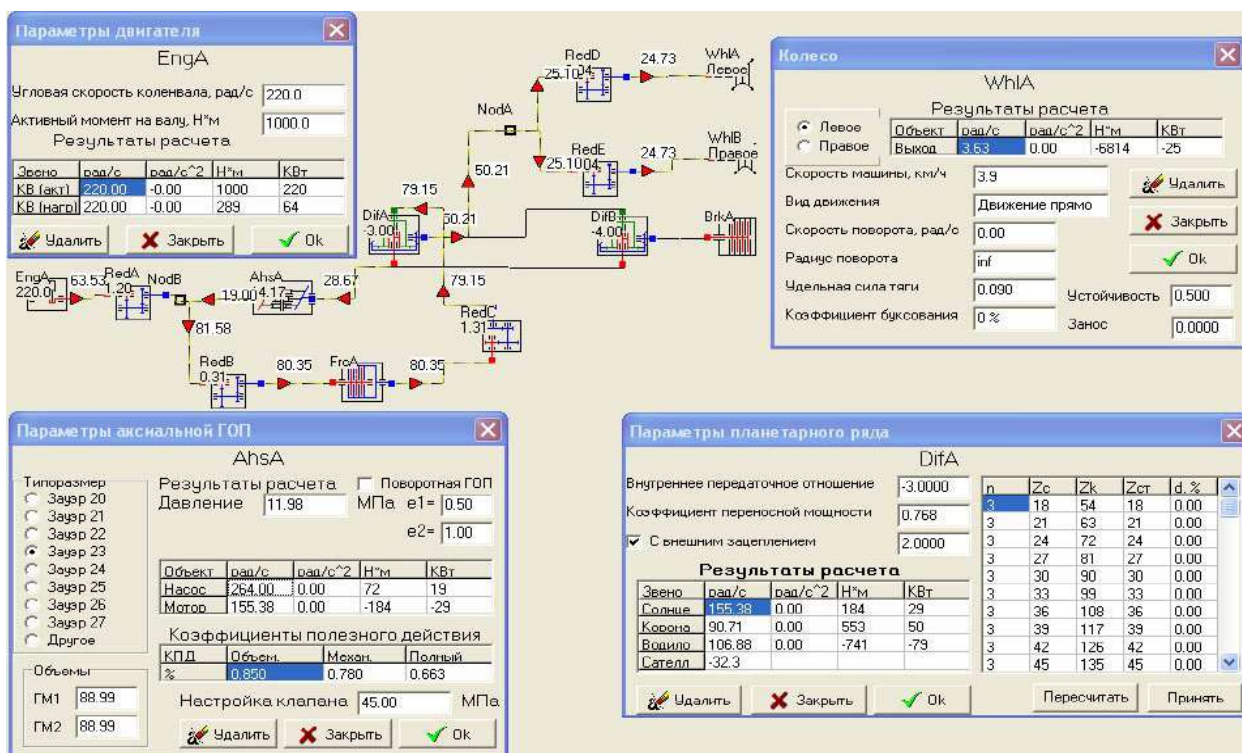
Параметры двигателя

EngA

Угловая скорость коленвала, рад/с 220.0

Активный момент на валу, Н*м 1000.0

Результаты расчета

| Звено | рад/с | рад/с^2 | Н*м | КВт |
|---|---|---|---|---|
| КВ (акт) | 220.00 | -0.00 | 1000 | 220 |
| КВ (нагр) | 220.00 | -0.00 | 289 | 64 |

Удалить Закрыть Ok

RedD 25.1004 24.73 WhlA Левое

NodA

RedE 25.1004 24.73 WhlB Правое

50.21

79.15

DifA -3.00 50.21

DifB -4.00 BrkA

EngA 220.0 63.53 RedA 1.20 NodB 19.00 AhsA 4.17 28.67

79.15

RedC 1.31

81.58

RedB 0.31 80.35 FrcA 80.35

Колесо

WhlA

Левое
Правое

Результаты расчета

| Объект | рад/с | рад/с^2 | Н*м | КВт |
|---|---|---|---|---|
| Выход | 3.63 | 0.00 | -6814 | -25 |

Скорость машины, км/ч 3.9

Вид движения Движение прямо

Скорость поворота, рад/с 0.00

Радиус поворота inf

Удельная сила тяги 0.090

Коэффициент буксования 0 %

Удалить

Закрыть

Ok

Устойчивость 0.500

Занос 0.0000

Параметры аксиальной ГОП

AhsA

Типоразмер
Зауэр 20
Зауэр 21
Зауэр 22
Зауэр 23
Зауэр 24
Зауэр 25
Зауэр 26
Зауэр 27
Другое

Результаты расчета Поворотная ГОП

Давление 11.98 МПа e1= 0.50

e2= 1.00

| Объект | рад/с | рад/с^2 | Н*м | КВт |
|---|---|---|---|---|
| Насос | 264.00 | 0.00 | 72 | 19 |
| Мотор | 155.38 | 0.00 | -184 | -29 |

Коэффициенты полезного действия

| КПД | Объем. | Механ. | Полный |
|---|---|---|---|
| % | 0.850 | 0.780 | 0.663 |

Объемы

ГМ1 88.99

ГМ2 88.99

Настройка клапана 45.00 МПа

Удалить Закрыть Ok

Параметры планетарного ряда

DifA

Внутреннее передаточное отношение -3.0000

Коэффициент переносной мощности 0.768

С внешним зацеплением 2.0000

Результаты расчета

| Звено | рад/с | рад/с^2 | Н*м | КВт |
|---|---|---|---|---|
| Солнце | 155.38 | 0.00 | 184 | 29 |
| Корона | 90.71 | 0.00 | 553 | 50 |
| Водило | 106.88 | 0.00 | -741 | -79 |
| Сателл | -32.3 | | | |

| n | Zc | Zk | Zст | d, % |
|---|---|---|---|---|
| 3 | 18 | 54 | 18 | 0.00 |
| 3 | 21 | 63 | 21 | 0.00 |
| 3 | 24 | 72 | 24 | 0.00 |
| 3 | 27 | 81 | 27 | 0.00 |
| 3 | 30 | 90 | 30 | 0.00 |
| 3 | 33 | 99 | 33 | 0.00 |
| 3 | 36 | 108 | 36 | 0.00 |
| 3 | 39 | 117 | 39 | 0.00 |
| 3 | 42 | 126 | 42 | 0.00 |
| 3 | 45 | 135 | 45 | 0.00 |

Удалить Закрыть Ok Пересчитать Принять